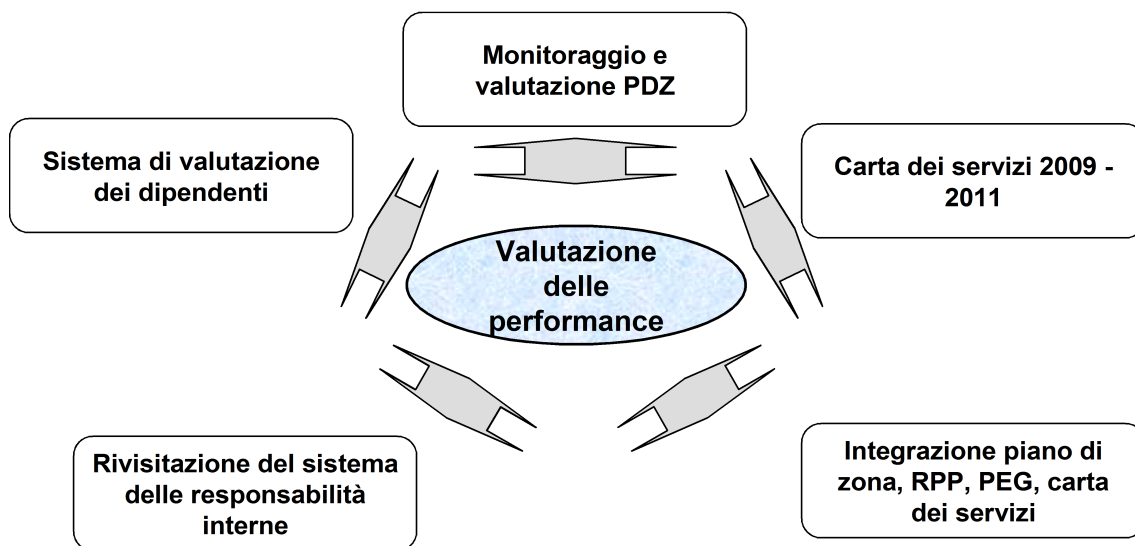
Monitoraggio e valutazione PDZ

Sistema di valutazione dei dipendenti

Carta dei servizi 2009 - 2011

Valutazione delle performance

Rivisitazione del sistema delle responsabilità interne

Integrazione piano di zona, RPP, PEG, carta dei servizi